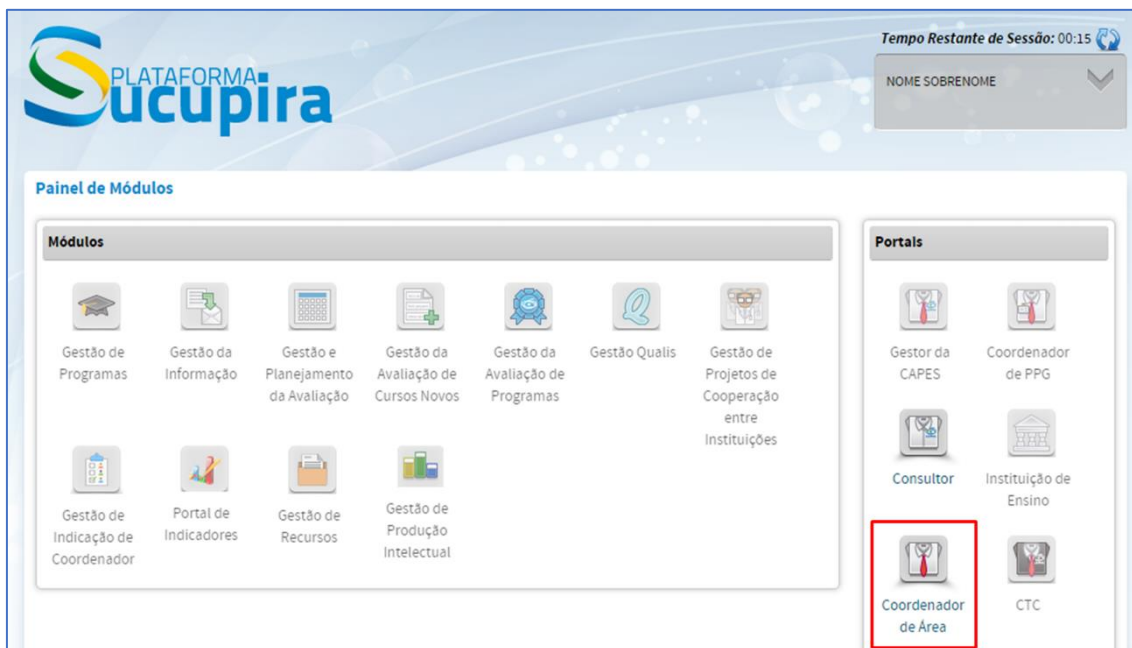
PLATAFORMA Sucupira

Tempo Restante de Sessão: 00:15

NOME SOBRENOME

Painel de Módulos

Módulos

Gestão de Programas

Gestão da Informação

Gestão e Planejamento da Avaliação

Gestão da Avaliação de Cursos Novos

Gestão da Avaliação de Programas

Gestão Qualis

Gestão de Projetos de Cooperação entre Instituições

Gestão de Indicação de Coordenador

Portal de Indicadores

Gestão de Recursos

Gestão de Produção Intelectual

Portals

Gestor da CAPES

Coordenador de PPG

Consultor

Instituição de Ensino

Coordenador de Área

CTC